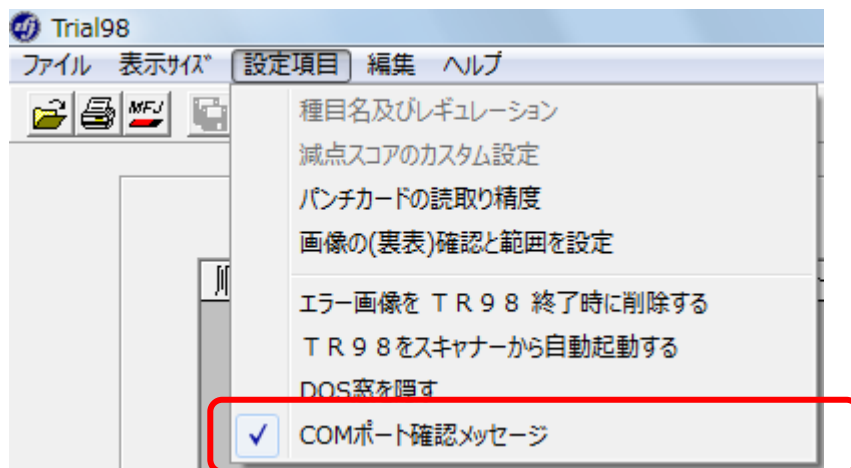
Trial98

ファイル　表示ｻｲｽﾞ　設定項目　編集　ヘルプ

MFJ

種目名及びレギュレーション
減点スコアのカスタム設定
パンチカードの読取り精度
画像の(裏表)確認と範囲を設定
エラー画像をＴＲ９８終了時に削除する
ＴＲ９８をスキャナーから自動起動する
DOS窓を隠す
✓ COMポート確認ﾒｯｾｰｼﾞ